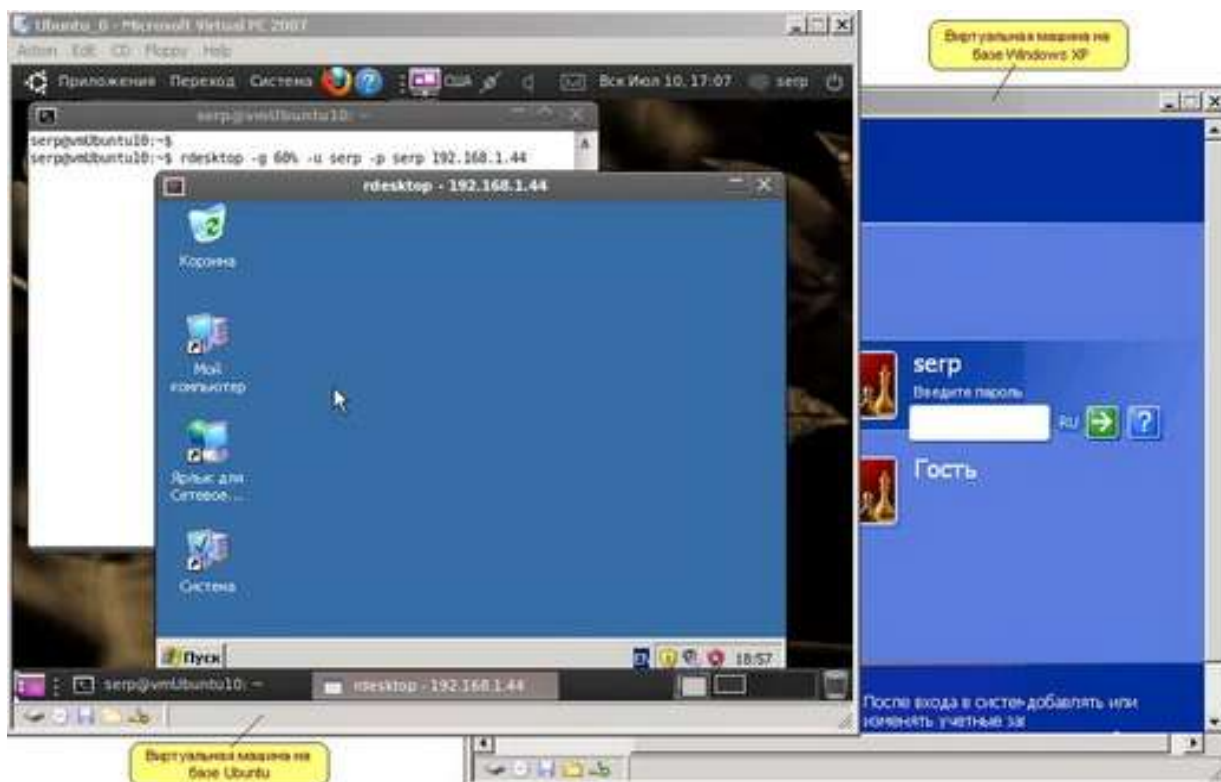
Ubuntu_6 - Microsoft Virtual PC 2007
Action Edit CD Floppy Help
Приложения Переход Система США Вск Июл 10, 17:07 serp
serp@vmUbuntu10: ~
serp@vmUbuntu10:~$
serp@vmUbuntu10:~$ rdesktop -g 60% -u serp -p serp 192.168.1.44
rdesktop - 192.168.1.44
Корзина
Мой компьютер
Ярлык для Сетевое...
Система
Пуск
18:57
serp@vmUbuntu10: ~
rdesktop - 192.168.1.44
Виртуальная машина на базе Ubuntu
Виртуальная машина на базе Windows XP
serp
Введите пароль
RU
Гость
После входа в систем добавлять или изменять учетные за